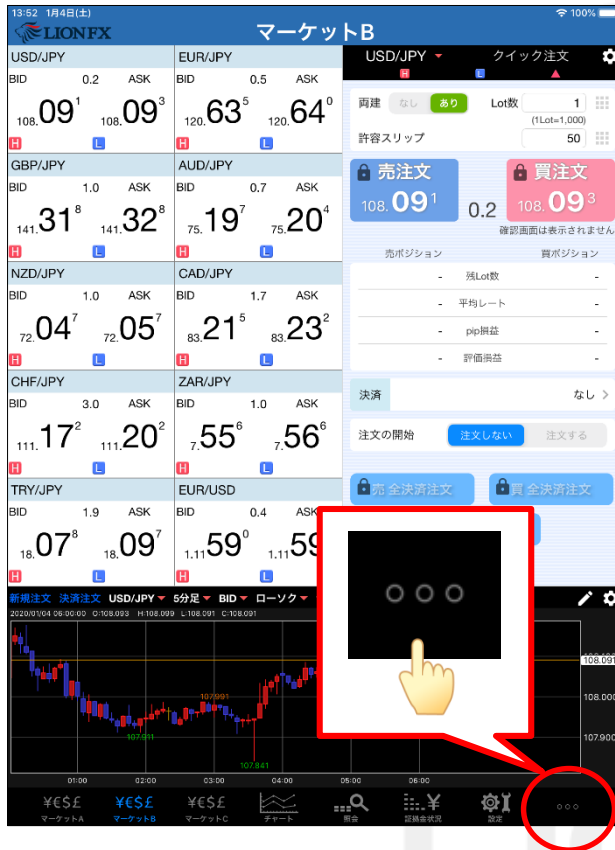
13:52 1月4日(土)
100%
LIONFX
マーケットB

USD/JPY
BID 0.2 ASK
$108.09^1$ $108.09^3$
H L

EUR/JPY
BID 0.5 ASK
$120.63^5$ $120.64^0$
H L

GBP/JPY
BID 1.0 ASK
$141.31^8$ $141.32^8$
H L

AUD/JPY
BID 0.7 ASK
$75.19^7$ $75.20^4$
H L

NZD/JPY
BID 1.0 ASK
$72.04^7$ $72.05^7$
H L

CAD/JPY
BID 1.7 ASK
$83.21^5$ $83.23^2$
H L

CHF/JPY
BID 3.0 ASK
$111.17^2$ $111.20^2$
H L

ZAR/JPY
BID 1.0 ASK
$7.55^6$ $7.56^6$
H L

TRY/JPY
BID 1.9 ASK
$18.07^8$ $18.09^7$
H L

EUR/USD
BID 0.4 ASK
$1.11 59^0$ $1.11 59$
H L

USD/JPY
クイック注文
H L
両建 なし あり
Lot数 1
(1Lot=1,000)
許容スリップ 50
売注文
108.09 1
0.2
買注文
108.09 3
確認画面は表示されません
売ポジション
買ポジション
- 残Lot数 -
- 平均レート -
- pip損益 -
- 評価損益 -
決済 なし
注文の開始 注文しない 注文する
売 全決済注文
買 全決済注文

新規注文 決済注文 USD/JPY 5分足 BID ローソク
2020/01/04 06:00:00 O:108.093 H:108.099 L:108.091 C:108.091
107.991
107.911
107.841
108.091
108.000
107.900
01:00 02:00 03:00 04:00 05:00 06:00

マーケットA マーケットB マーケットC チャート 照会 証拠金状況 設定